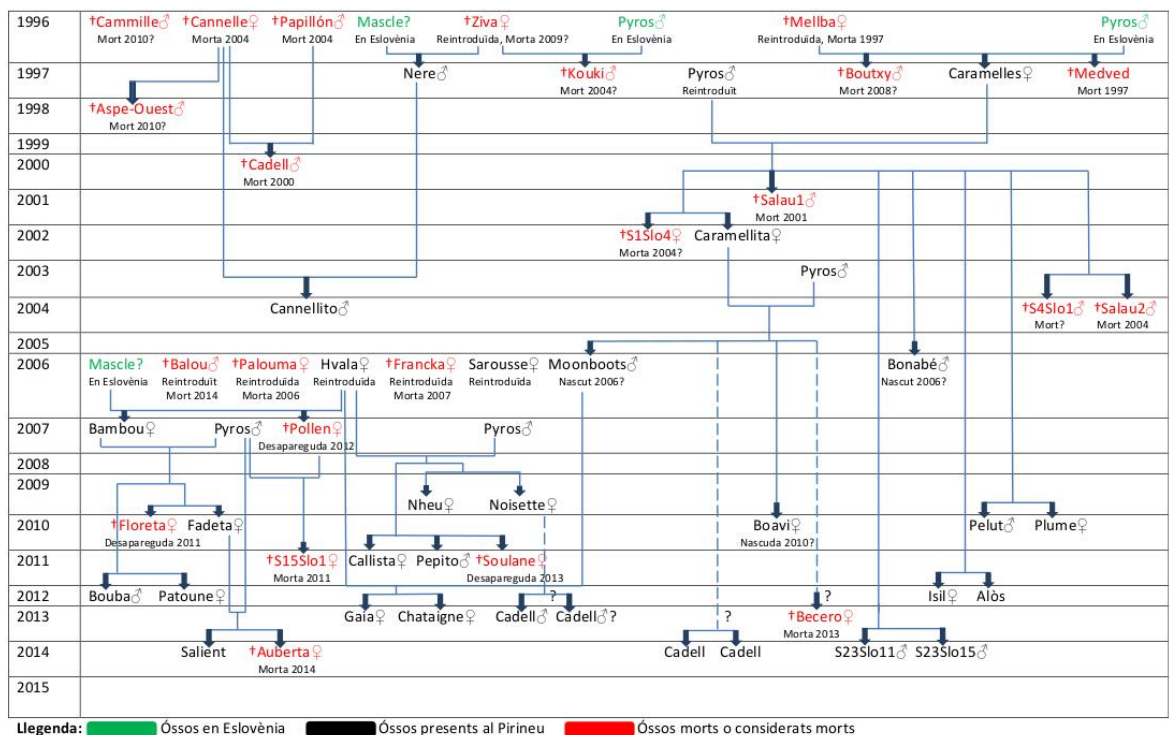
1996
†Cammille♂ Mort 2010?
†Cannelle♀ Morta 2004
†Papillón♂ Mort 2004
Mascle? En Eslovènia
†Ziva♀ Reintroduïda, Morta 2009?
Pyros♂ En Eslovènia
†Mellba♀ Reintroduïda, Morta 1997
Pyros♂ En Eslovènia

1997
Nere♂
†Kouki♂ Mort 2004?
Pyros♂ Reintroduït
†Boutxy♂ Mort 2008?
Caramelles♀
†Medved Mort 1997

1998
†Aspe-Ouest♂ Mort 2010?

1999

2000
†Cadell♂ Mort 2000

2001
†Salau1♂ Mort 2001

2002
†S1Slo4♀ Morta 2004?
Caramellita♀

2003
Pyros♂

2004
Cannellito♂
†S4Slo1♂ Mort?
†Salau2♂ Mort 2004

2005

2006
Mascle? En Eslovènia
†Balou♂ Reintroduït Mort 2014
†Palouma♀ Reintroduïda Morta 2006
Hvala♀ Reintroduïda
†Francka♀ Reintroduïda Morta 2007
Sarousse♀ Reintroduïda
Moonboots♂ Nascut 2006?
Bonabé♂ Nascut 2006?

2007
Bambou♀
Pyros♂
†Pollen♀ Desapareguda 2012
Pyros♂

2008

2009
Nheu♀
Noisette♀

2010
†Floreta♀ Desapareguda 2011
Fadeta♀
Boavi♀ Nascuda 2010?
Pelut♂
Plume♀

2011
†S15Slo1♀ Morta 2011
Callista♀
Pepito♂
†Soulane♀ Desapareguda 2013
?

2012
Bouba♂
Patoune♀
?
Isil♀
Alòs

2013
Gaia♀
Chataigne♀
Cadell♂
Cadell♂?
?
†Becero♀ Morta 2013

2014
Salient
†Auberta♀ Morta 2014
Cadell
Cadell
S23Slo11♂
S23Slo15♂

2015

Llegenda: Óssos en Eslovènia Óssos presents al Pirineu Óssos morts o considerats morts